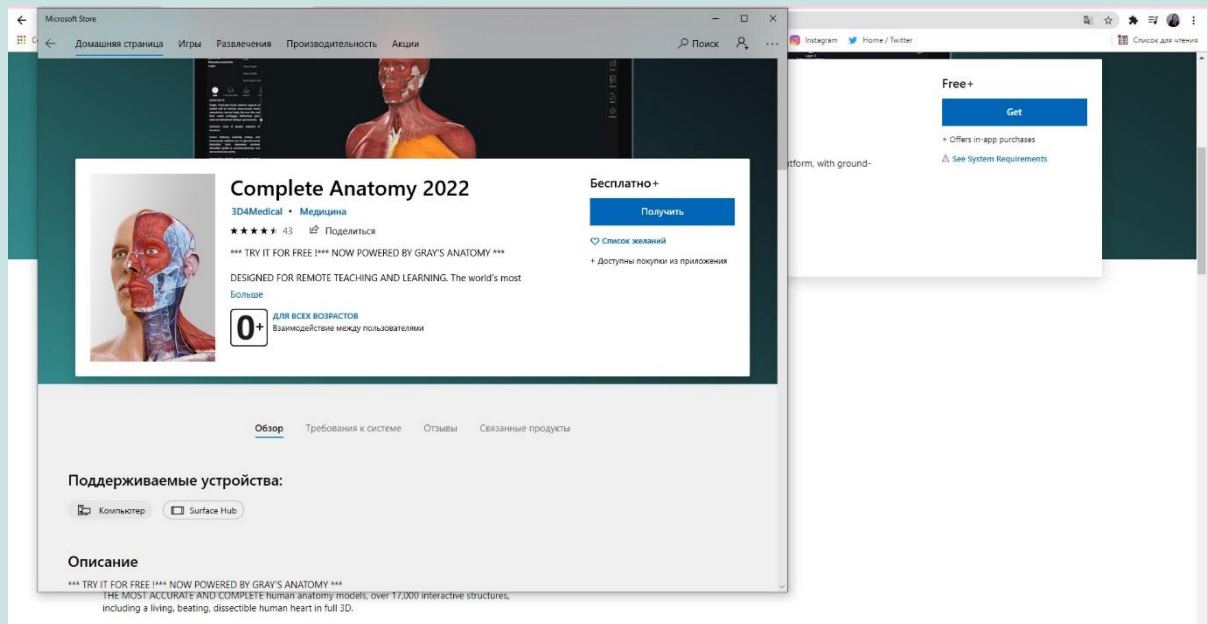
Microsoft Store

Домашняя страница Игры Развлечения Производительность Акции

Поиск

Instagram Home / Twitter

Список для чтения

Free+

Get

+ Offers in-app purchases

See System Requirements

tform, with ground-

Complete Anatomy 2022

3D4Medical • Медицина

43 Поделиться

*** TRY IT FOR FREE !*** NOW POWERED BY GRAY'S ANATOMY ***

DESIGNED FOR REMOTE TEACHING AND LEARNING. The world's most

Больше

0+ ДЛЯ ВСЕХ ВОЗРАСТОВ
Взаимодействие между пользователями

Бесплатно+

Получить

Список желаний

+ Доступны покупки из приложения

Обзор Требования к системе Отзывы Связанные продукты

Поддерживаемые устройства:

Компьютер Surface Hub

Описание

*** TRY IT FOR FREE !*** NOW POWERED BY GRAY'S ANATOMY ***

THE MOST ACCURATE AND COMPLETE human anatomy models, over 17,000 interactive structures, including a living, beating, dissectible human heart in full 3D.